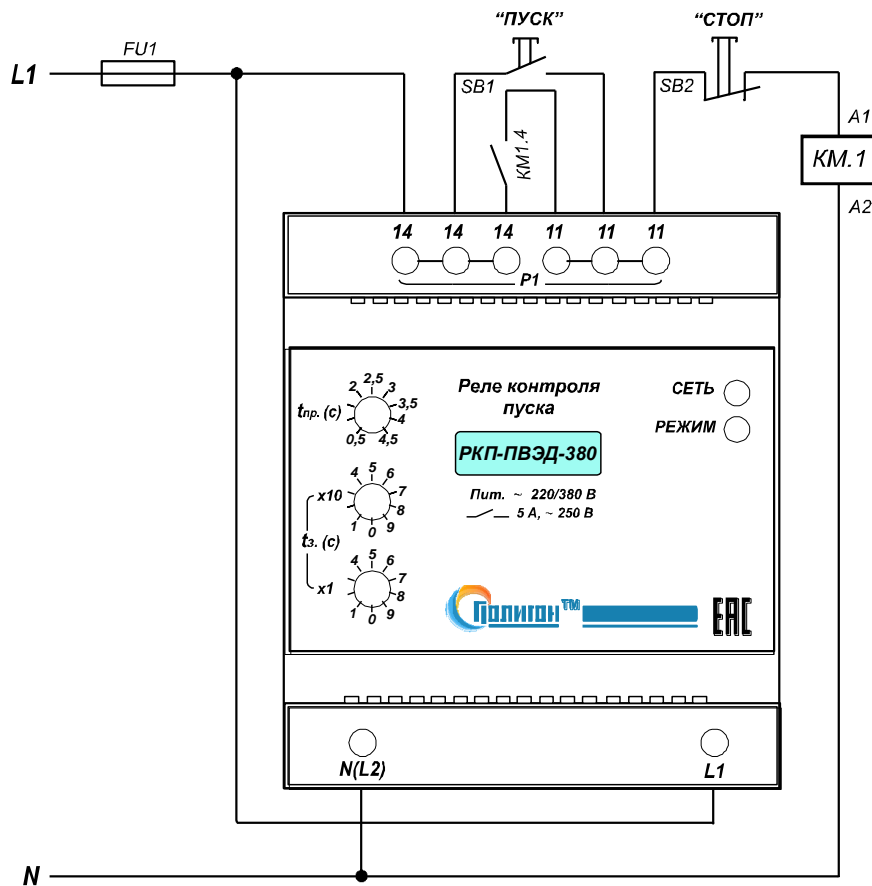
L1

FU1

"ПУСК"

"СТОП"

SB1

SB2

KM1.4

A1

КМ.1

A2

14 14 14 11 11 11

P1

$t_{пр.}$ (с)

2 2,5 3 3,5 4 4,5 0,5

Реле контроля пуска

СЕТЬ

РЕЖИМ

РКП-ПВЭД-380

x10

4 5 6 7 8 9 0 1

$t_{з.}$ (с)

x1

4 5 6 7 8 9 0 1

Пит. ~ 220/380 В

5 А, ~ 250 В

Полигон™

EAC

N(L2)

L1

N